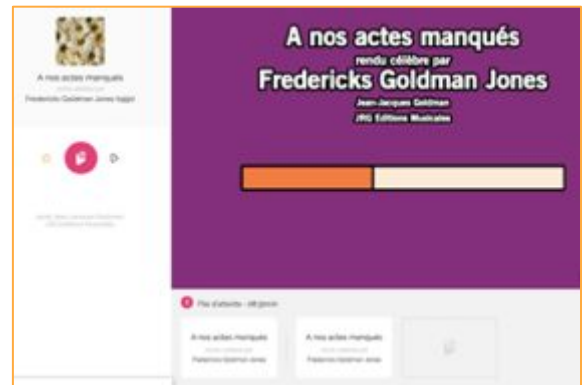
A nos actes manqués
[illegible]
Fredericks Goldman Jones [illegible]

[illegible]

A nos actes manqués
rendu célèbre par
Fredericks Goldman Jones
Jean-Jacques Goldman
JRG Editions Musicales

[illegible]

A nos actes manqués
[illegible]
Fredericks Goldman Jones

A nos actes manqués
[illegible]
Fredericks Goldman Jones